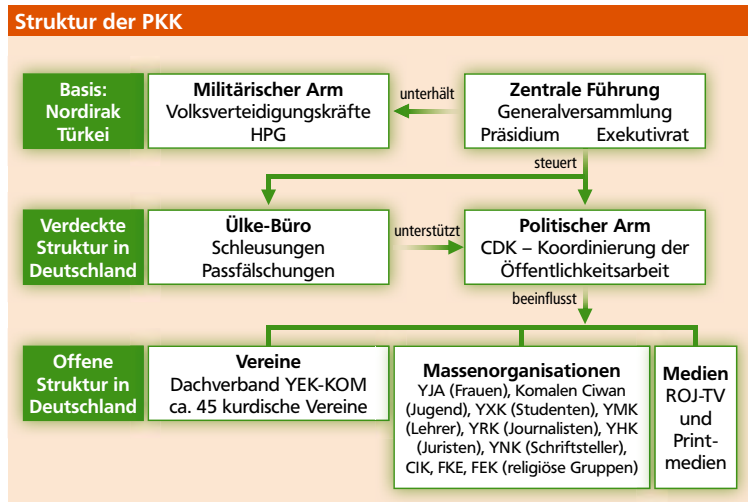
Struktur der PKK

Basis: Nordirak Türkei

Militärischer Arm
Volksverteidigungskräfte
HPG

unterhält

Zentrale Führung
Generalversammlung
Präsidium Exekutivrat

steuert

Verdeckte Struktur in Deutschland

Ülke-Büro
Schleusungen
Passfälschungen

unterstützt

Politischer Arm
CDK – Koordinierung der Öffentlichkeitsarbeit

beeinflusst

Offene Struktur in Deutschland

Vereine
Dachverband YEK-KOM
ca. 45 kurdische Vereine

Massenorganisationen
YJA (Frauen), Komalen Ciwan (Jugend), YXK (Studenten), YMK (Lehrer), YRK (Journalisten), YHK (Juristen), YNK (Schriftsteller), CIK, FKE, FEK (religiöse Gruppen)

Medien
ROJ-TV
und
Printmedien